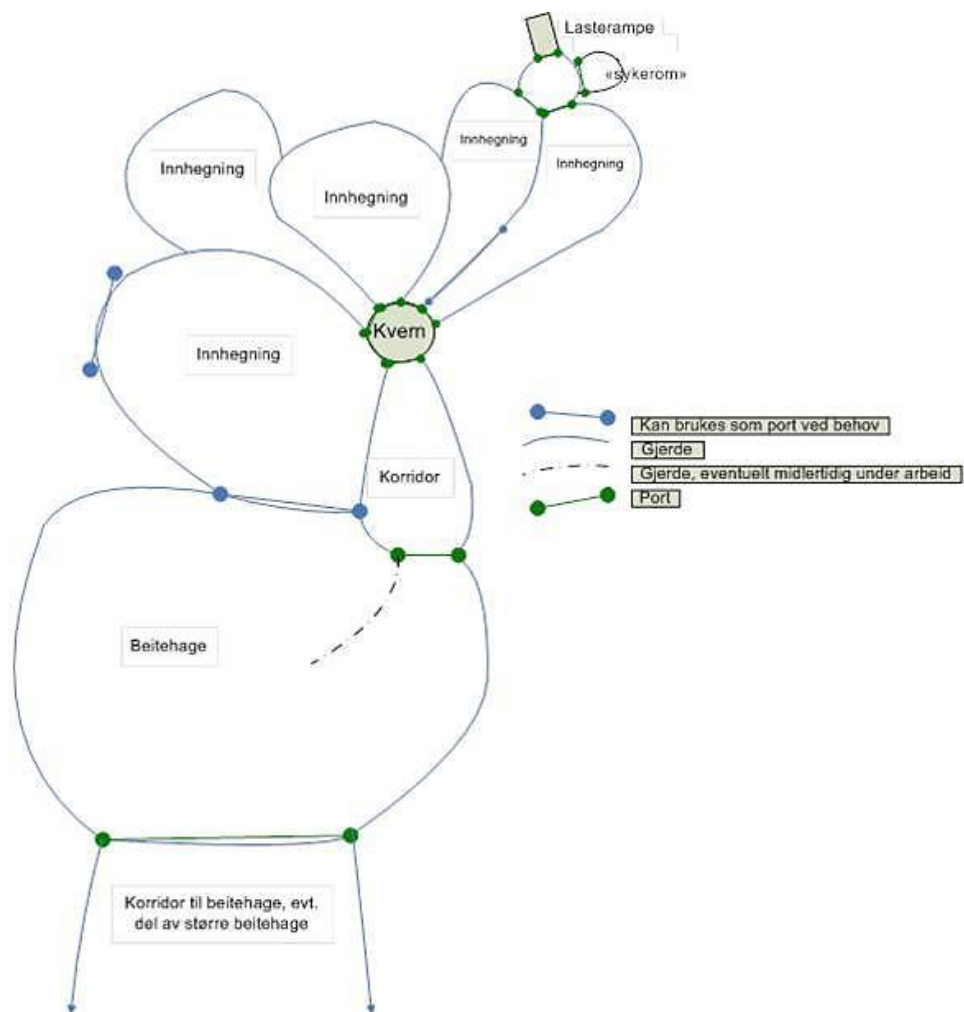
Lasterampe

«sykerom»

Innhegning

Innhegning

Innhegning

Innhegning

Innhegning

Kvern

Kan brukes som port ved behov

Gjerde

Gjerde, eventuelt midlertidig under arbeid

Port

Korridor

Beitehage

Korridor til beitehage, evt. del av større beitehage